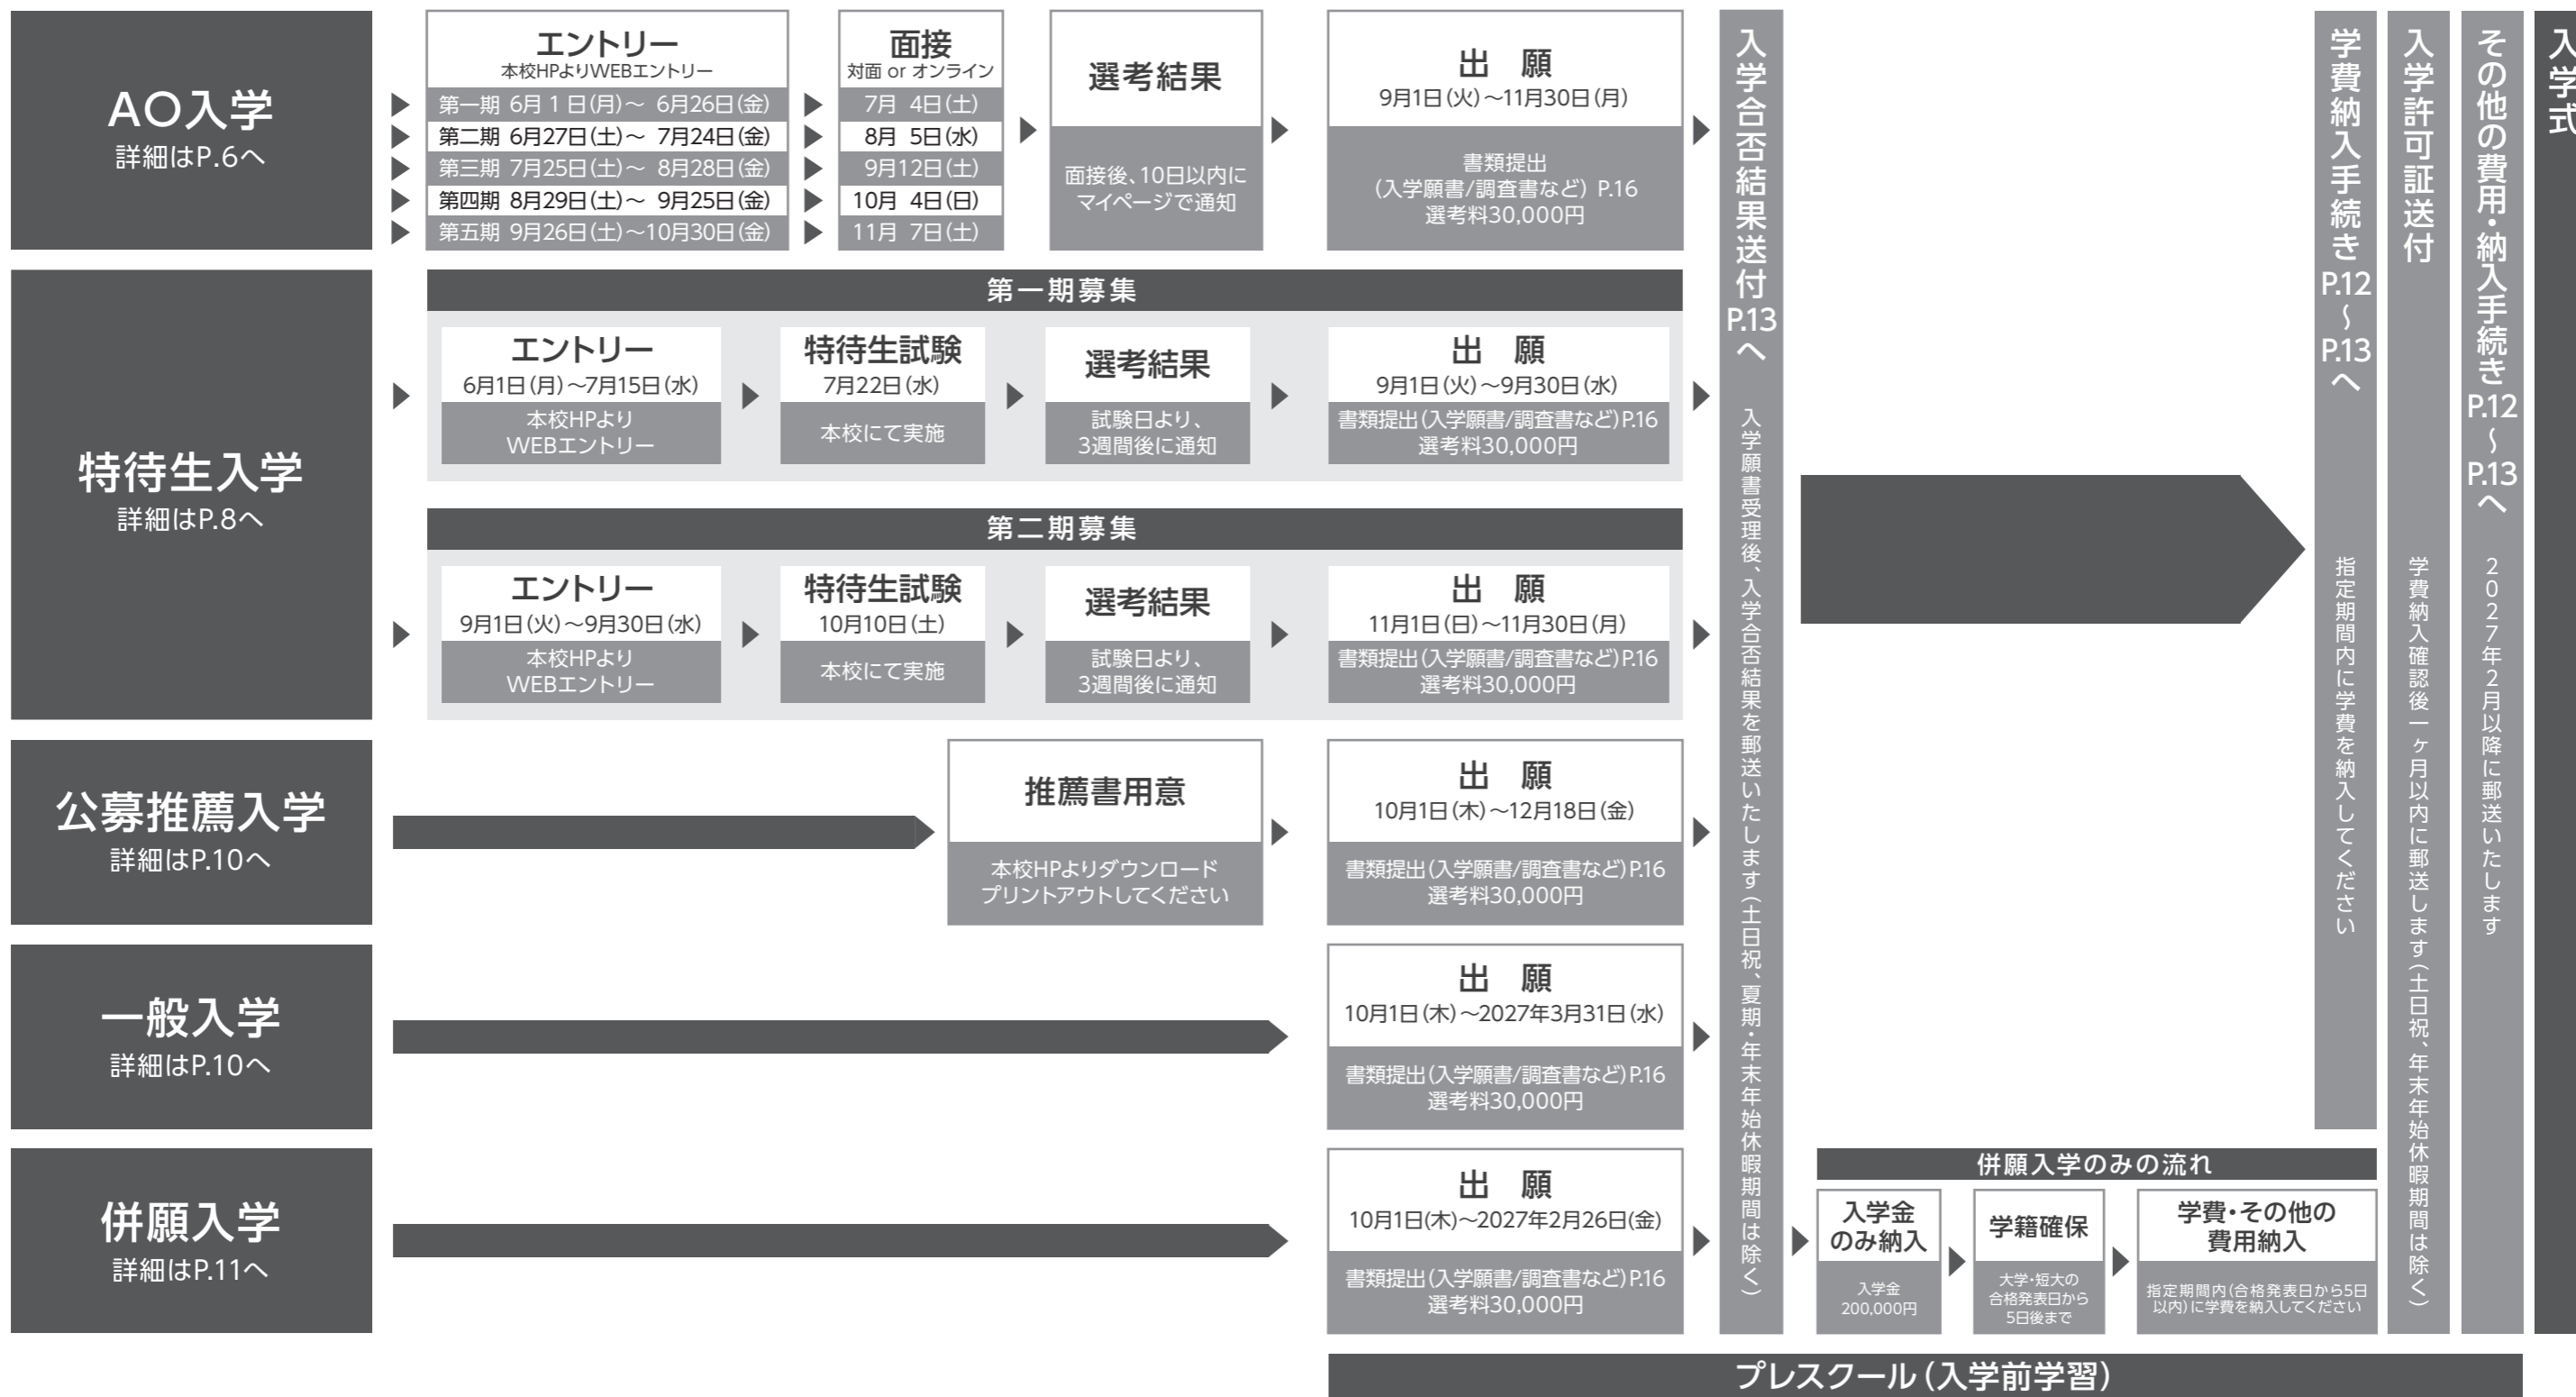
AO入学
詳細はP.6へ

エントリー
本校HPよりWEBエントリー

| エントリー | 面接 |
|---|---|
| 第一期 6月1日(月)～ 6月26日(金) | 7月 4日(土) |
| 第二期 6月27日(土)～ 7月24日(金) | 8月 5日(水) |
| 第三期 7月25日(土)～ 8月28日(金) | 9月12日(土) |
| 第四期 8月29日(土)～ 9月25日(金) | 10月 4日(日) |
| 第五期 9月26日(土)～10月30日(金) | 11月 7日(土) |

面接
対面 or オンライン

選考結果
面接後、10日以内にマイページで通知

出　願
9月1日(火)～11月30日(月)
書類提出（入学願書/調査書など）P.16
選考料30,000円

特待生入学
詳細はP.8へ

第一期募集
エントリー
6月1日(月)～7月15日(水)
本校HPより WEBエントリー
特待生試験
7月22日(水)
本校にて実施
選考結果
試験日より、3週間後に通知
出　願
9月1日(火)～9月30日(水)
書類提出(入学願書/調査書など)P.16
選考料30,000円

第二期募集
エントリー
9月1日(火)～9月30日(水)
本校HPより WEBエントリー
特待生試験
10月10日(土)
本校にて実施
選考結果
試験日より、3週間後に通知
出　願
11月1日(日)～11月30日(月)
書類提出(入学願書/調査書など)P.16
選考料30,000円

公募推薦入学
詳細はP.10へ
推薦書用意
本校HPよりダウンロード プリントアウトしてください
出　願
10月1日(木)～12月18日(金)
書類提出(入学願書/調査書など)P.16
選考料30,000円

一般入学
詳細はP.10へ
出　願
10月1日(木)～2027年3月31日(水)
書類提出(入学願書/調査書など)P.16
選考料30,000円

併願入学
詳細はP.11へ
出　願
10月1日(木)～2027年2月26日(金)
書類提出(入学願書/調査書など)P.16
選考料30,000円

入学合否結果送付 P.13へ
入学願書受理後、入学合否結果を郵送いたします(土日祝、夏期・年末年始休暇期間は除く)

併願入学のみの流れ
入学金のみ納入
入学金 200,000円
学籍確保
大学・短大の合格発表日から5日後まで
学費・その他の費用納入
指定期間内(合格発表日から5日以内)に学費を納入してください

学費納入手続き P.12～P.13へ
指定期間内に学費を納入してください

入学許可証送付
学費納入確認後一ヶ月以内に郵送します(土日祝、年末年始休暇期間は除く)

その他の費用・納入手続き P.12～P.13へ
2027年2月以降に郵送いたします

入学式

プレスクール(入学前学習)